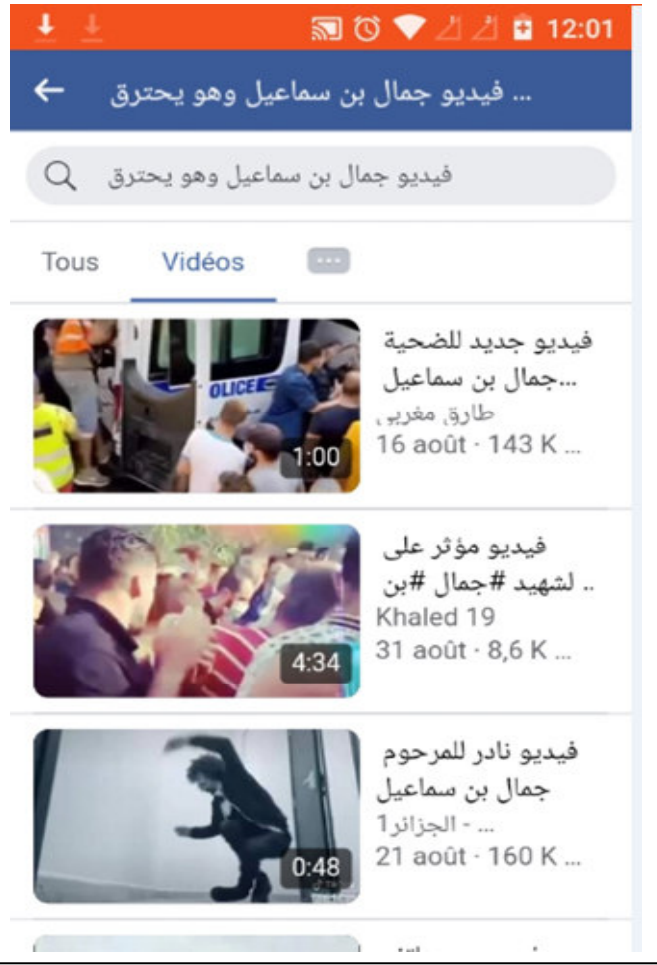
12:01

فيديو جمال بن سماعيل وهو يحترق ...

فيديو جمال بن سماعيل وهو يحترق

Tous
Vidéos
...

OLICE
1:00
فيديو جديد للضحية
جمال بن سماعيل...
طارق مغربي
16 août · 143 K ...

4:34
فيديو مؤثر على
لشهيد #جمال #بن ..
Khaled 19
31 août · 8,6 K ...

0:48
فيديو نادر للمرحوم
جمال بن سماعيل
الجزائر1 - ...
21 août · 160 K ...

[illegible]